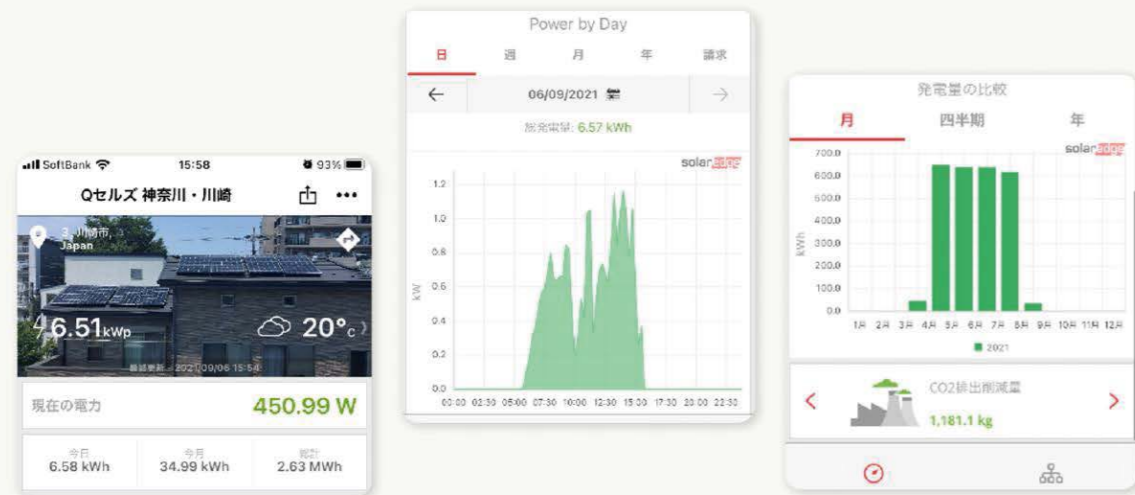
SoftBank 15:58 93%

Qセルズ 神奈川・川崎

3 川崎市 3
Japan

6.51kWp

20°c

最終更新 2021/09/06 15:54

現在の電力

450.99 W

今日
6.58 kWh

今月
34.99 kWh

総計
2.63 MWh

Power by Day

日 週 月 年 請求

06/09/2021

総発電量: 6.57 kWh

solaredge

1.2
1.0
0.8
0.6
0.4
0.2
0.0

kW

00:00 02:30 05:00 07:30 10:00 12:30 15:00 17:30 20:00 22:30

発電量の比較

月 四半期 年

solaredge

700.0
600.0
500.0
400.0
300.0
200.0
100.0
0.0

kWh

1月 2月 3月 4月 5月 6月 7月 8月 9月 10月 11月 12月

2021

CO2排出削減量

1,181.1 kg